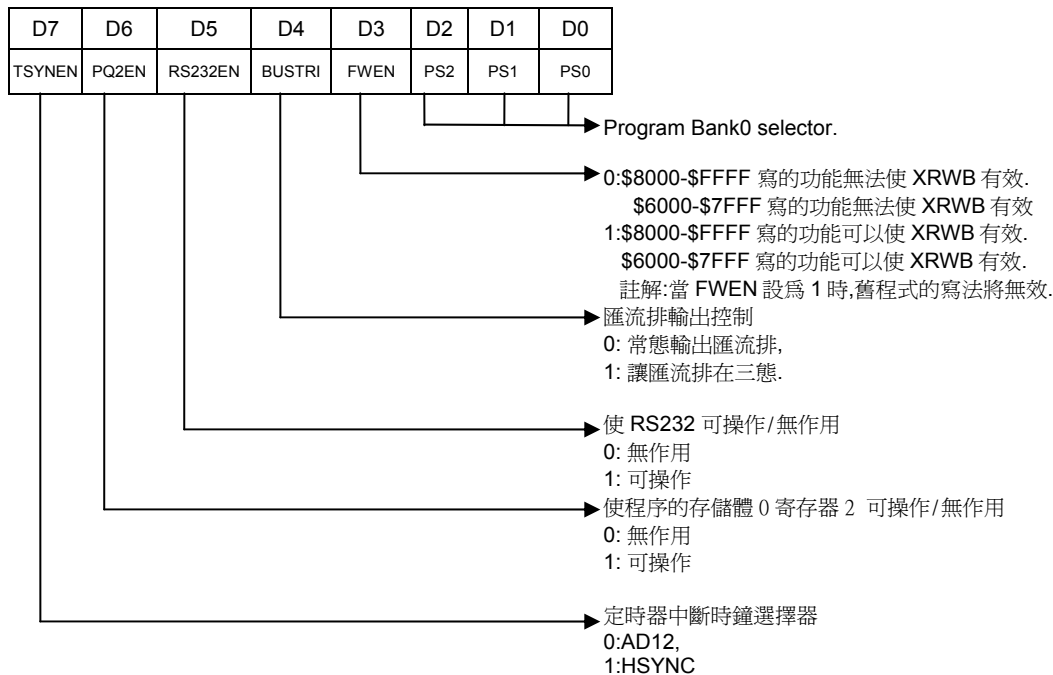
| D7 | D6 | D5 | D4 | D3 | D2 | D1 | D0 |
|---|---|---|---|---|---|---|---|
| TSYNEN | PQ2EN | RS232EN | BUSTRI | FWEN | PS2 | PS1 | PS0 |

Program Bank0 selector.

0:\$8000-\$FFFF 寫的功能無法使 XRWB 有效.
\$6000-\$7FFF 寫的功能無法使 XRWB 有效
1:\$8000-\$FFFF 寫的功能可以使 XRWB 有效.
\$6000-\$7FFF 寫的功能可以使 XRWB 有效.
註解:當 FWEN 設為 1 時,舊程式的寫法將無效.

匯流排輸出控制
0: 常態輸出匯流排,
1: 讓匯流排在三態.

使 RS232 可操作/無作用
0: 無作用
1: 可操作

使程序的存儲體 0 寄存器 2 可操作/無作用
0: 無作用
1: 可操作

定時器中斷時鐘選擇器
0:AD12,
1:HSYNC